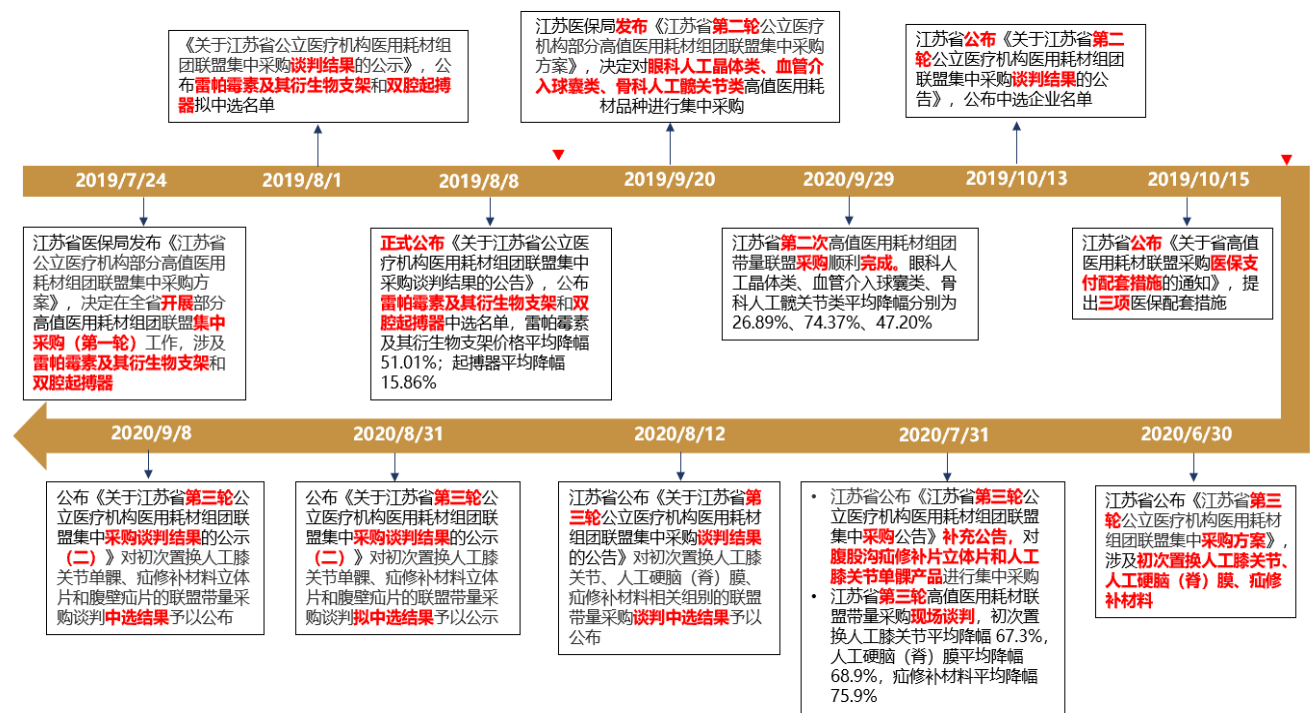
《关于江苏省公立医疗机构医用耗材组团联盟集中采购谈判结果的公示》，公布雷帕霉素及其衍生物支架和双腔起搏器拟中选名单

江苏医保局发布《江苏省第二轮公立医疗机构部分高值医用耗材组团联盟集中采购方案》，决定对眼科人工晶体类、血管介入球囊类、骨科人工髋关节类高值医用耗材品种进行集中采购

江苏省公布《关于江苏省第二轮公立医疗机构医用耗材组团联盟集中采购谈判结果的公告》，公布中选企业名单

2019/7/24

2019/8/1

2019/8/8

2019/9/20

2020/9/29

2019/10/13

2019/10/15

江苏省医保局发布《江苏省公立医疗机构部分高值医用耗材组团联盟集中采购方案》，决定在全省开展部分高值医用耗材组团联盟集中采购（第一轮）工作，涉及雷帕霉素及其衍生物支架和双腔起搏器

正式公布《关于江苏省公立医疗机构医用耗材组团联盟集中采购谈判结果的公告》，公布雷帕霉素及其衍生物支架和双腔起搏器中选名单，雷帕霉素及其衍生物支架价格平均降幅51.01%；起搏器平均降幅15.86%

江苏省第二次高值医用耗材组团带量联盟采购顺利完成。眼科人工晶体类、血管介入球囊类、骨科人工髋关节类平均降幅分别为26.89%、74.37%、47.20%

江苏省公布《关于省高值医用耗材联盟采购医保支付配套措施的通知》，提出三项医保配套措施

2020/9/8

2020/8/31

2020/8/12

2020/7/31

2020/6/30

公布《关于江苏省第三轮公立医疗机构医用耗材组团联盟集中采购谈判结果的公示（二）》对初次置换人工膝关节单髁、疝修补材料立体片和腹壁疝片的联盟带量采购谈判中选结果予以公布

公布《关于江苏省第三轮公立医疗机构医用耗材组团联盟集中采购谈判结果的公示（二）》对初次置换人工膝关节单髁、疝修补材料立体片和腹壁疝片的联盟带量采购谈判拟中选结果予以公示

江苏省公布《关于江苏省第三轮公立医疗机构医用耗材组团联盟集中采购谈判结果的公告》对初次置换人工膝关节、人工硬脑（脊）膜、疝修补材料相关组别的联盟带量采购谈判中选结果予以公布

• 江苏省公布《江苏省第三轮公立医疗机构医用耗材组团联盟集中采购公告》补充公告，对腹股沟疝修补片立体片和人工膝关节单髁产品进行集中采购
• 江苏省第三轮高值医用耗材联盟带量采购现场谈判，初次置换人工膝关节平均降幅 67.3%，人工硬脑（脊）膜平均降幅68.9%，疝修补材料平均降幅75.9%

江苏省公布《江苏省第三轮公立医疗机构医用耗材组团联盟集中采购方案》，涉及初次置换人工膝关节、人工硬脑（脊）膜、疝修补材料